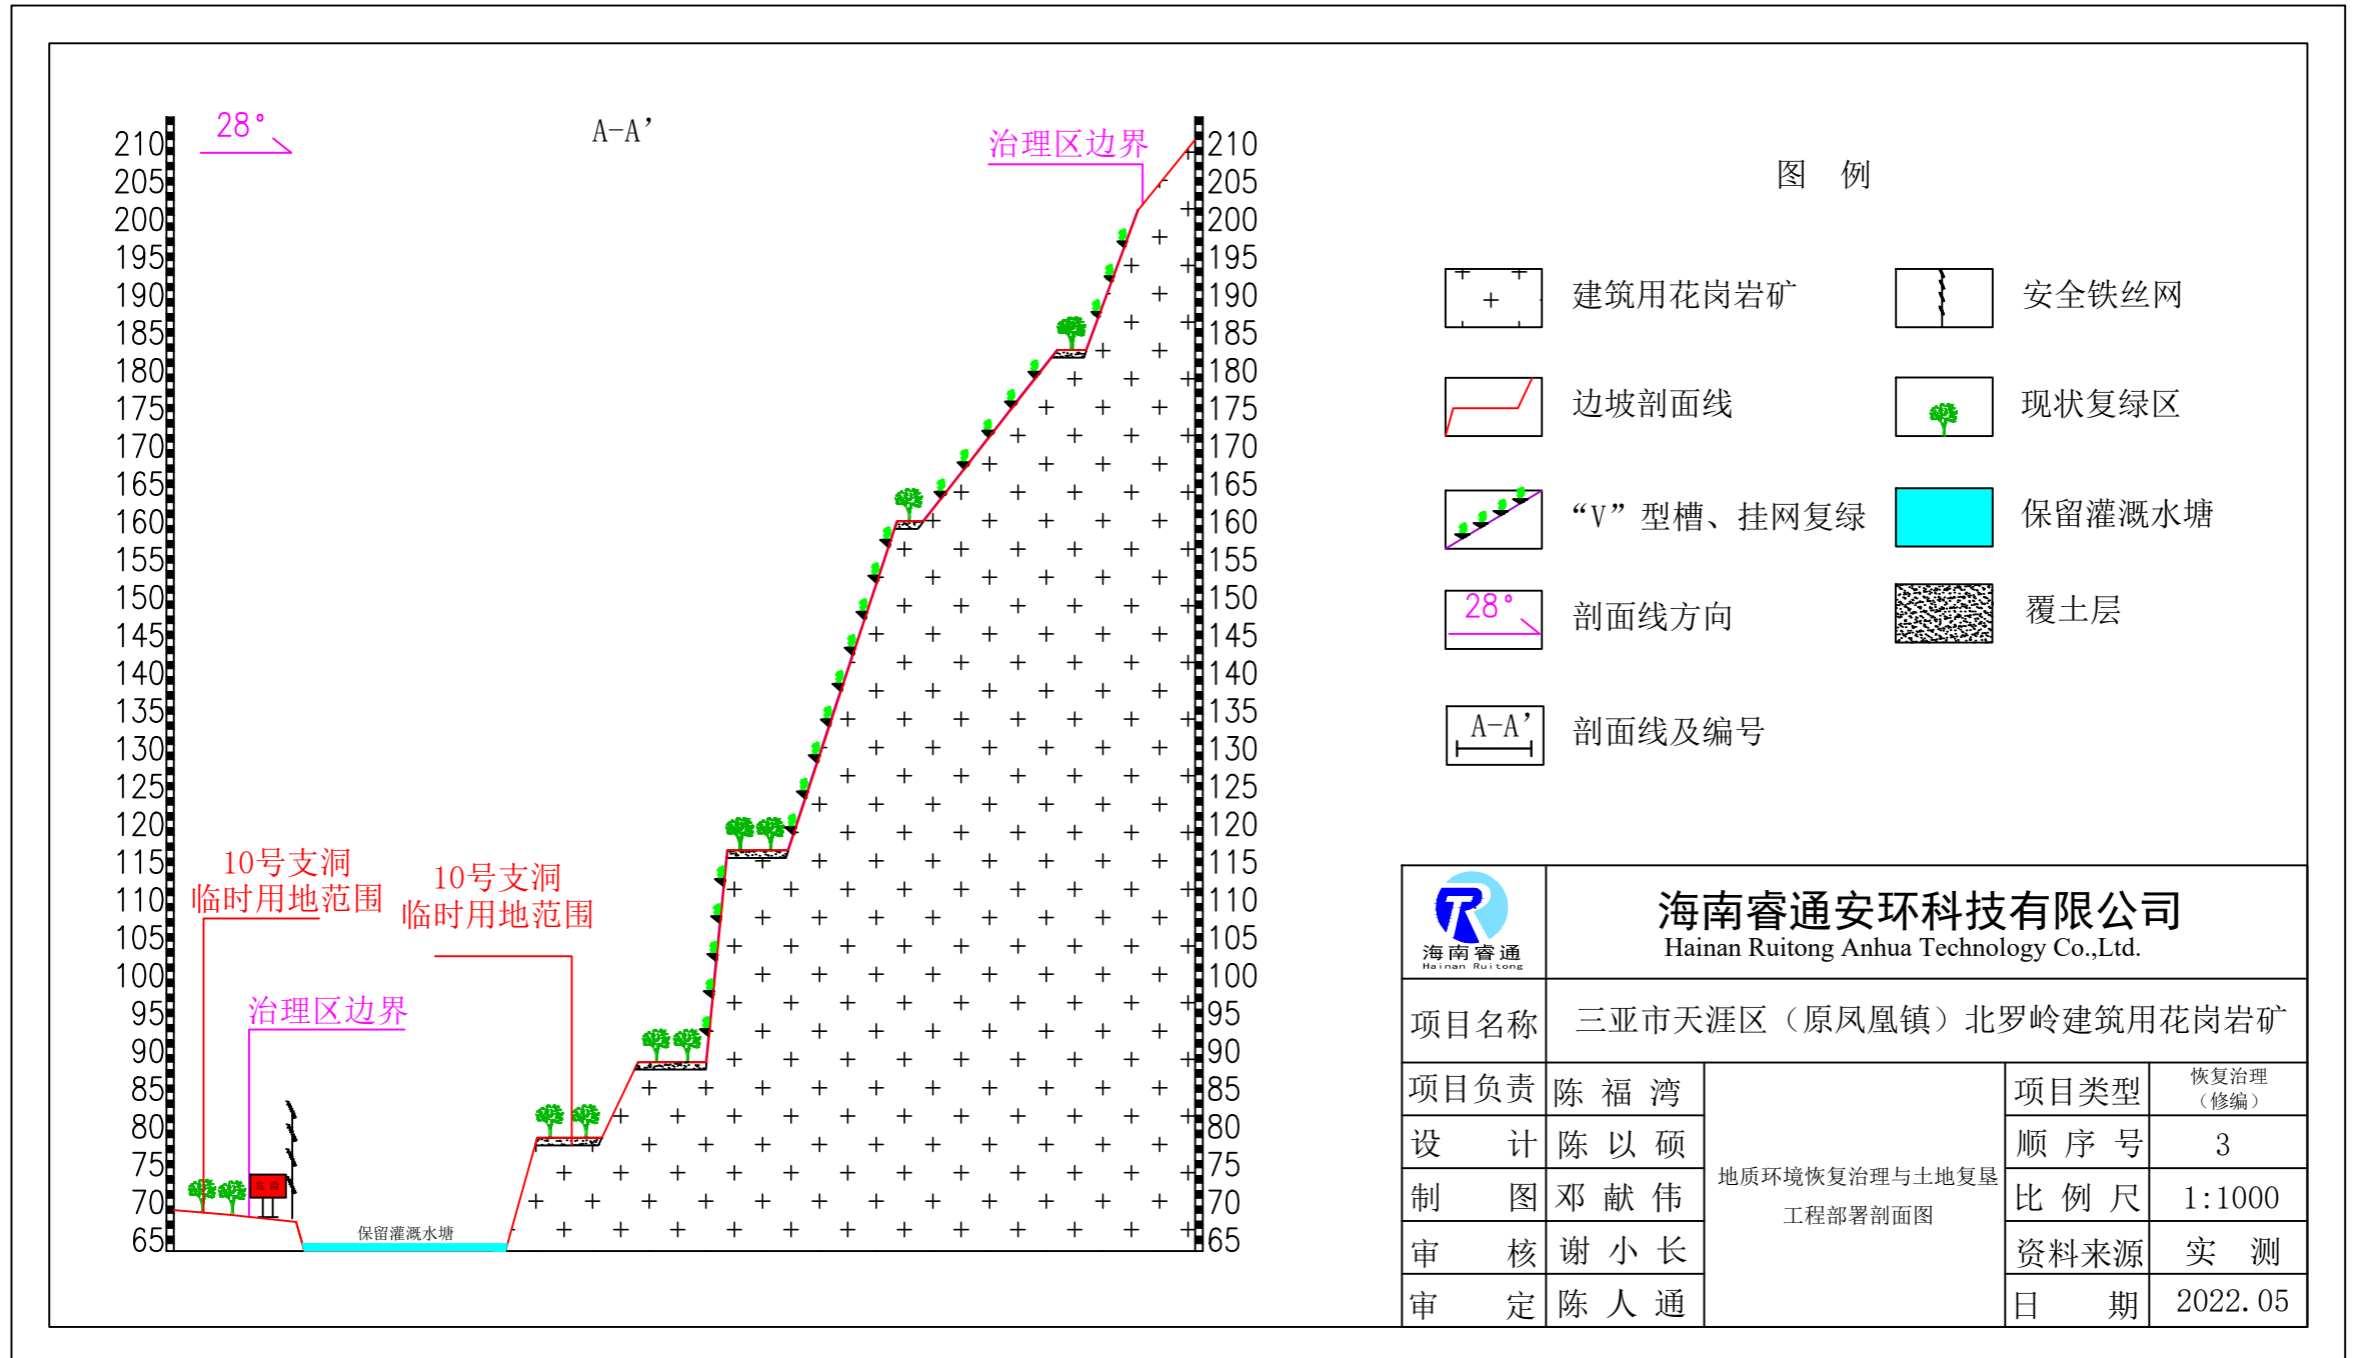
28°

A-A'

治理区边界

210
205
200
195
190
185
180
175
170
165
160
155
150
145
140
135
130
125
120
115
110
105
100
95
90
85
80
75
70
65

10号支洞
临时用地范围

10号支洞
临时用地范围

治理区边界

保留灌溉水塘

210
205
200
195
190
185
180
175
170
165
160
155
150
145
140
135
130
125
120
115
110
105
100
95
90
85
80
75
70
65

图 例

建筑用花岗岩矿

安全铁丝网

边坡剖面线

现状复绿区

“V”型槽、挂网复绿

保留灌溉水塘

28°

剖面线方向

覆土层

A-A'

剖面线及编号

海南睿通
Hainan Ruitong

海南睿通安环科技有限公司
Hainan Ruitong Anhua Technology Co.,Ltd.

| 项目名称 | 三亚市天涯区（原凤凰镇）北罗岭建筑用花岗岩矿 | | | |
|---|---|---|---|---|
| 项目负责 | 陈 福 湾 | 地质环境恢复治理与土地复垦工程部署剖面图 | 项目类型 | 恢复治理（修编） |
| 设 计 | 陈 以 硕 | | 顺 序 号 | 3 |
| 制 图 | 邓 献 伟 | | 比 例 尺 | 1:1000 |
| 审 核 | 谢 小 长 | | 资料来源 | 实 测 |
| 审 定 | 陈 人 通 | | 日 期 | 2022.05 |